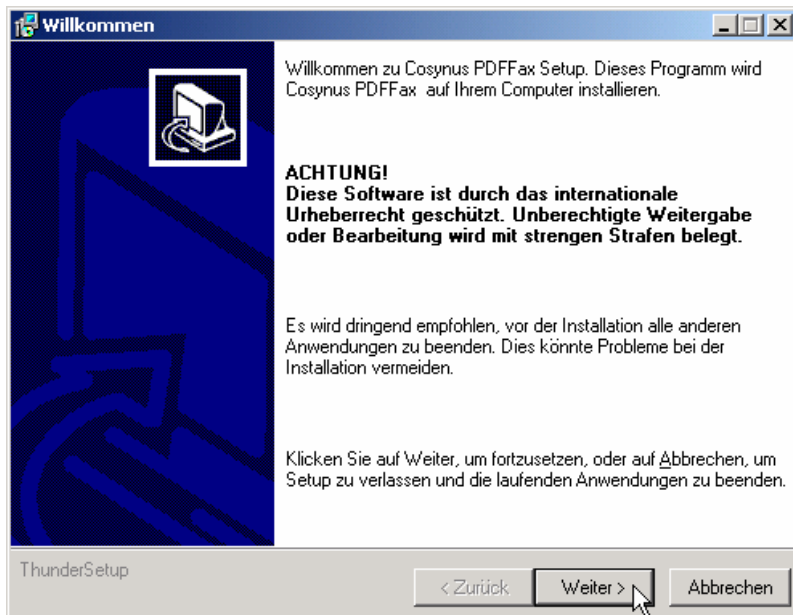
Willkommen

Willkommen zu Cosynus PDFFax Setup. Dieses Programm wird Cosynus PDFFax auf Ihrem Computer installieren.

ACHTUNG!
Diese Software ist durch das internationale Urheberrecht geschützt. Unberechtigte Weitergabe oder Bearbeitung wird mit strengen Strafen belegt.

Es wird dringend empfohlen, vor der Installation alle anderen Anwendungen zu beenden. Dies könnte Probleme bei der Installation vermeiden.

Klicken Sie auf Weiter, um fortzusetzen, oder auf Abbrechen, um Setup zu verlassen und die laufenden Anwendungen zu beenden.

ThunderSetup

< Zurück
Weiter >
Abbrechen